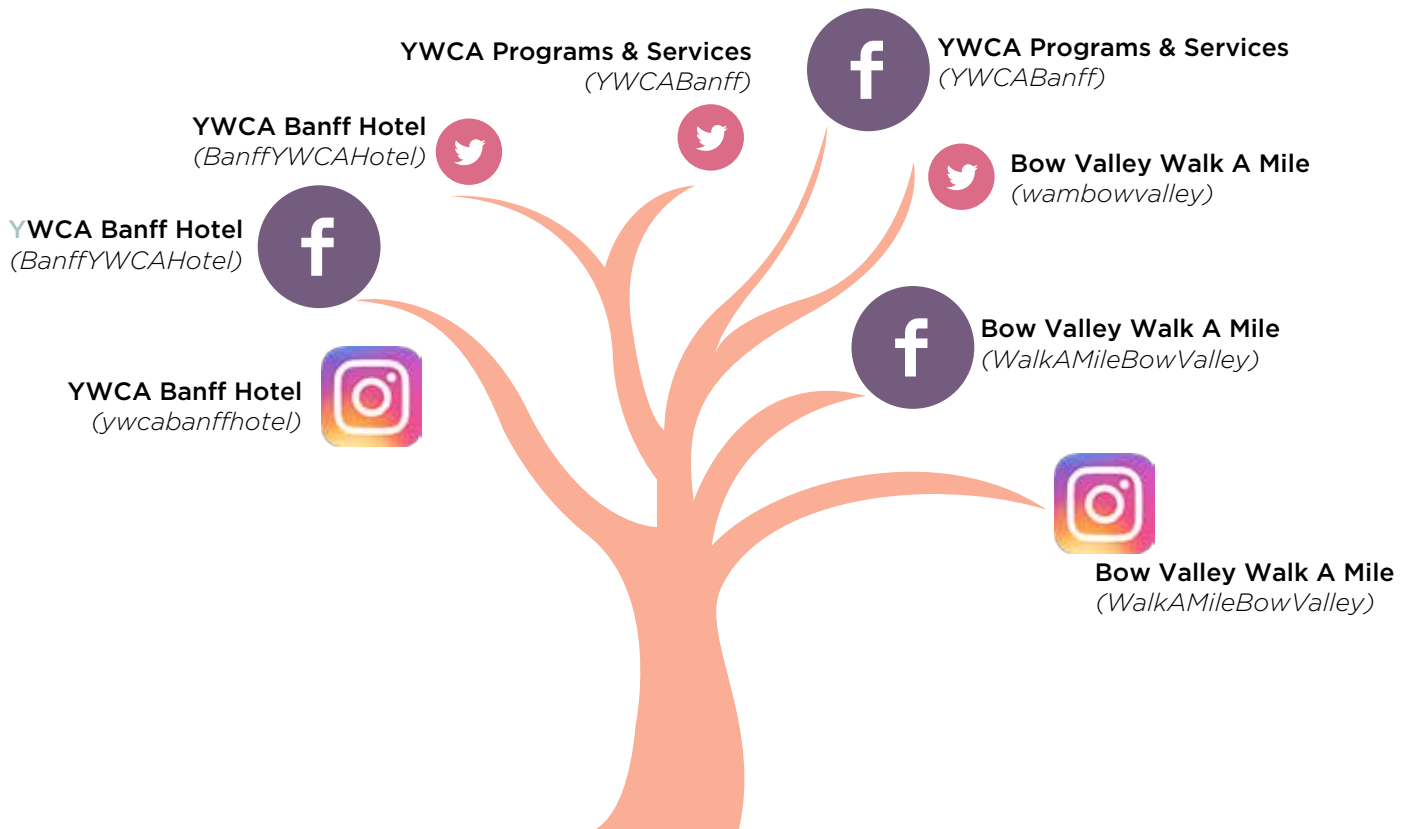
YWCA Programs & Services
(YWCABanff)

YWCA Programs & Services
(YWCABanff)

YWCA Banff Hotel
(BanffYWCAHotel)

Bow Valley Walk A Mile
(wambowvalley)

YWCA Banff Hotel
(BanffYWCAHotel)

Bow Valley Walk A Mile
(WalkAMileBowValley)

YWCA Banff Hotel
(ywcabanffhotel)

Bow Valley Walk A Mile
(WalkAMileBowValley)